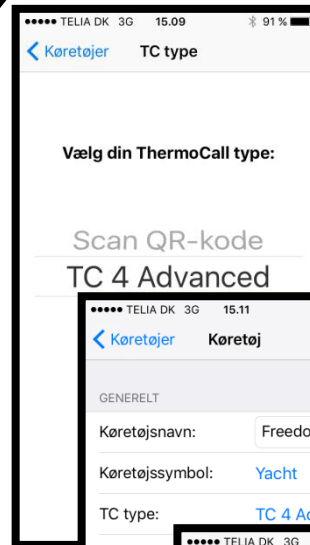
●●●●● TELIA DK 3G 15.09 91 %

Køretøjer TC type

Vælg din ThermoCall type:

Scan QR-kode

TC 4 Advanced

●●●●● TELIA DK 3G 15.11

Køretøjer Køretøj

GENERELT

Køretøjsnavn: Freedo

Køretøjssymbol: Yacht

TC type: TC 4 Ad

●●●●● TELIA DK 3G